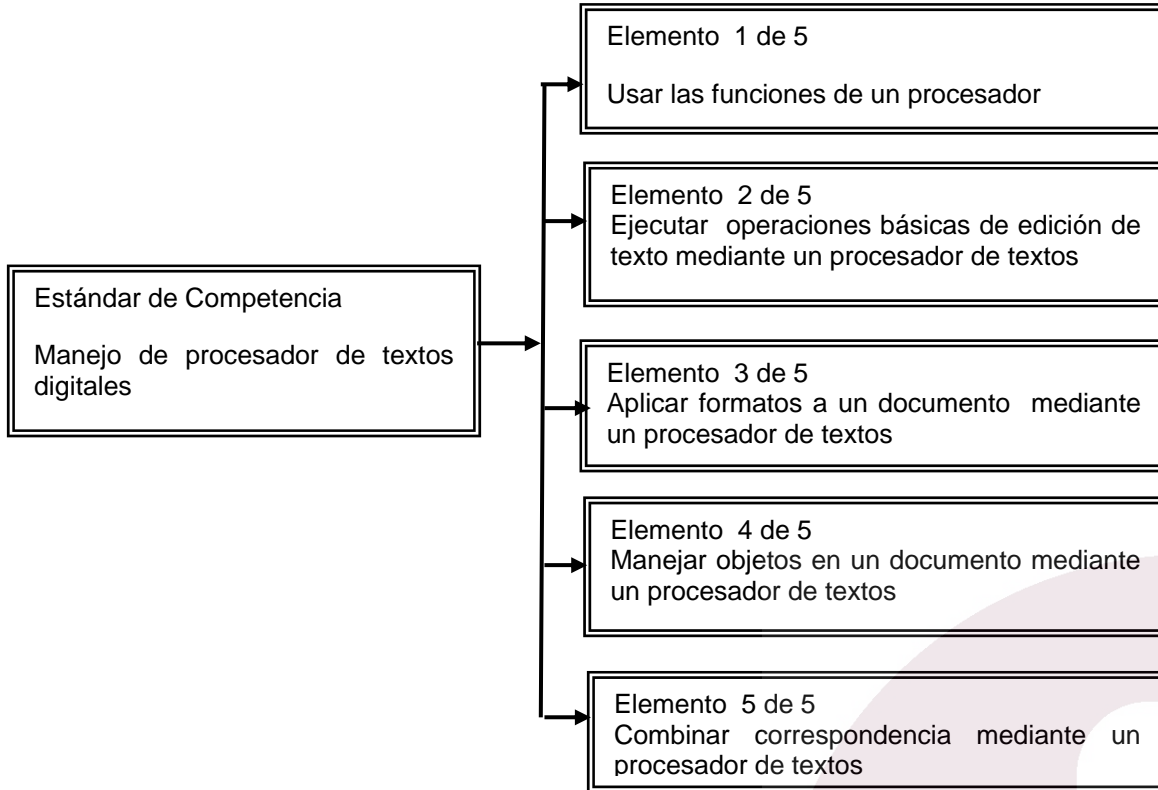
Estándar de Competencia

Manejo de procesador de textos digitales

Elemento 1 de 5

Usar las funciones de un procesador

Elemento 2 de 5
Ejecutar operaciones básicas de edición de texto mediante un procesador de textos

Elemento 3 de 5
Aplicar formatos a un documento mediante un procesador de textos

Elemento 4 de 5
Manejar objetos en un documento mediante un procesador de textos

Elemento 5 de 5
Combinar correspondencia mediante un procesador de textos